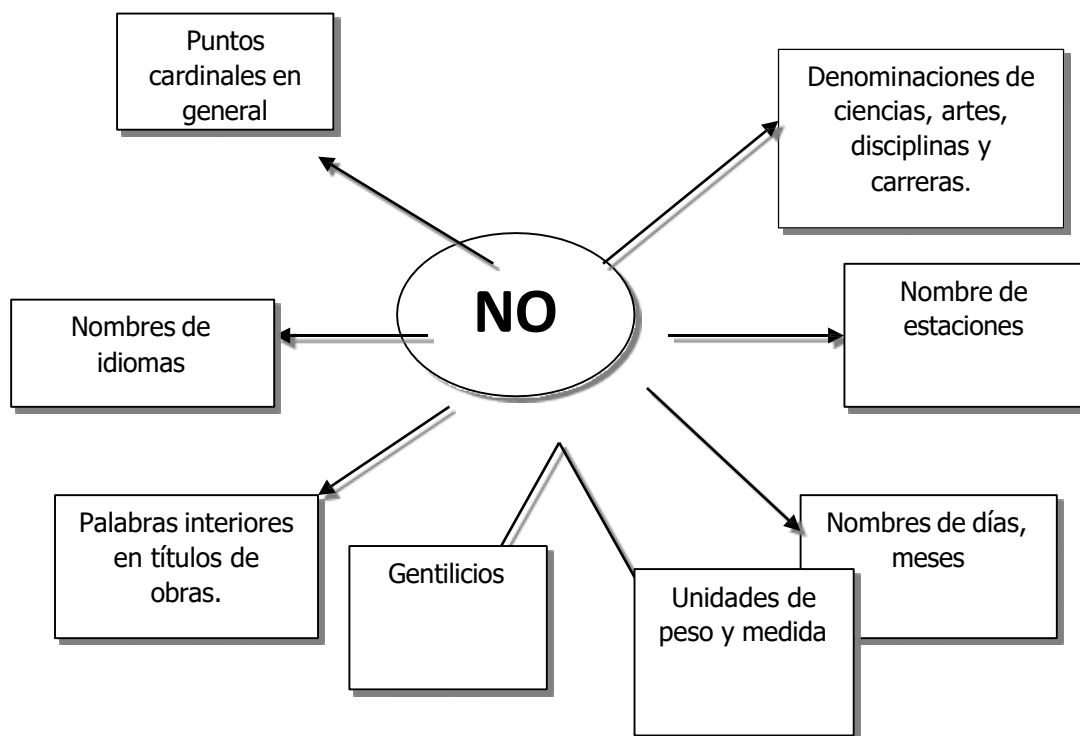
Puntos cardinales en general

Denominaciones de ciencias, artes, disciplinas y carreras.

NO

Nombres de idiomas

Nombre de estaciones

Palabras interiores en títulos de obras.

Gentilicios

Unidades de peso y medida

Nombres de días, meses